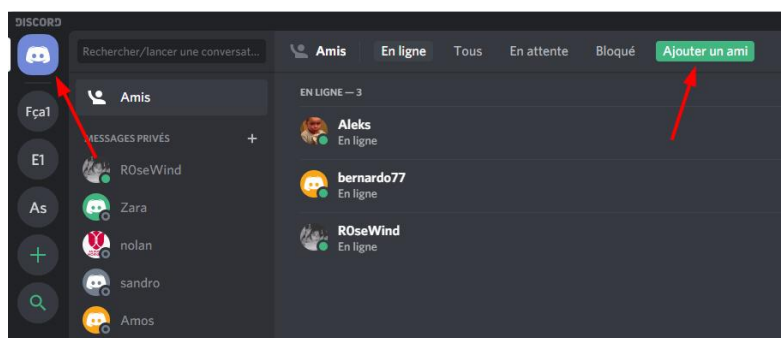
DISCORD

Fça1

E1

As

Rechercher/lancer une conversat...

Amis

MESSAGES PRIVÉS +

R0seWind

Zara

nolan

sandro

Amos

Amis En ligne Tous En attente Bloqué Ajouter un ami

EN LIGNE — 3

Aleks
En ligne

bernardo77
En ligne

R0seWind
En ligne